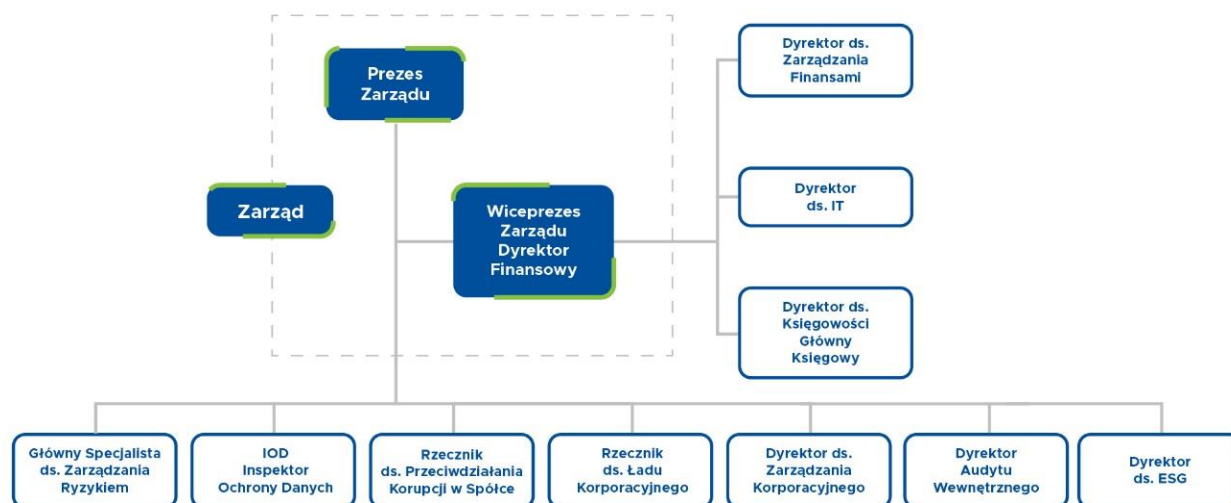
Prezes Zarządu

Zarząd

Wiceprezes Zarządu Dyrektor Finansowy

Dyrektor ds. Zarządzania Finansami

Dyrektor ds. IT

Dyrektor ds. Księgowości Główny Księgowy

Główny Specjalista ds. Zarządzania Ryzykiem

IOD Inspektor Ochrony Danych

Rzecznik ds. Przeciwdziałania Korupcji w Spółce

Rzecznik ds. Ładu Korporacyjnego

Dyrektor ds. Zarządzania Korporacyjnego

Dyrektor Audytu Wewnętrznego

Dyrektor ds. ESG